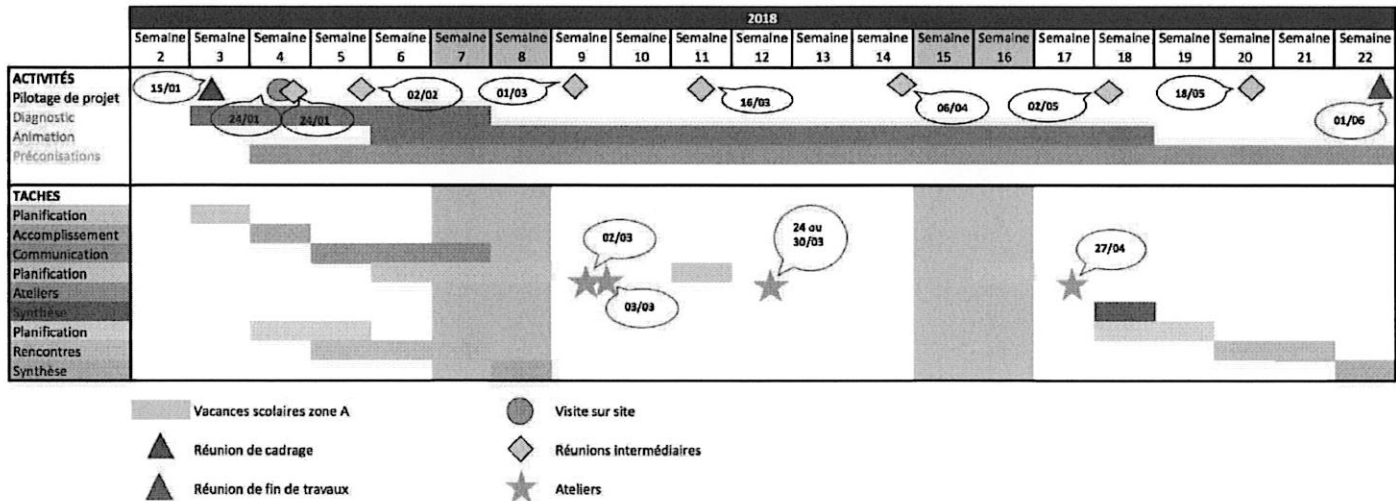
| 2018 | | | | | | | | | | | | | | | | | | | | | |
|---|---|---|---|---|---|---|---|---|---|---|---|---|---|---|---|---|---|---|---|---|---|
| | Semaine 2 | Semaine 3 | Semaine 4 | Semaine 5 | Semaine 6 | Semaine 7 | Semaine 8 | Semaine 9 | Semaine 10 | Semaine 11 | Semaine 12 | Semaine 13 | Semaine 14 | Semaine 15 | Semaine 16 | Semaine 17 | Semaine 18 | Semaine 19 | Semaine 20 | Semaine 21 | Semaine 22 |

ACTIVITÉS
Pilotage de projet
Diagnostic
Animation
Préconisations

15/01
24/01
24/01
02/02
01/03
16/03
06/04
02/05
18/05
01/06

TACHES
Planification
Accomplissement
Communication
Planification
Ateliers
Synthèse
Planification
Rencontres
Synthèse

02/03
03/03
24 ou 30/03
27/04

Vacances scolaires zone A
Réunion de cadrage
Réunion de fin de travaux
Visite sur site
Réunions intermédiaires
Ateliers